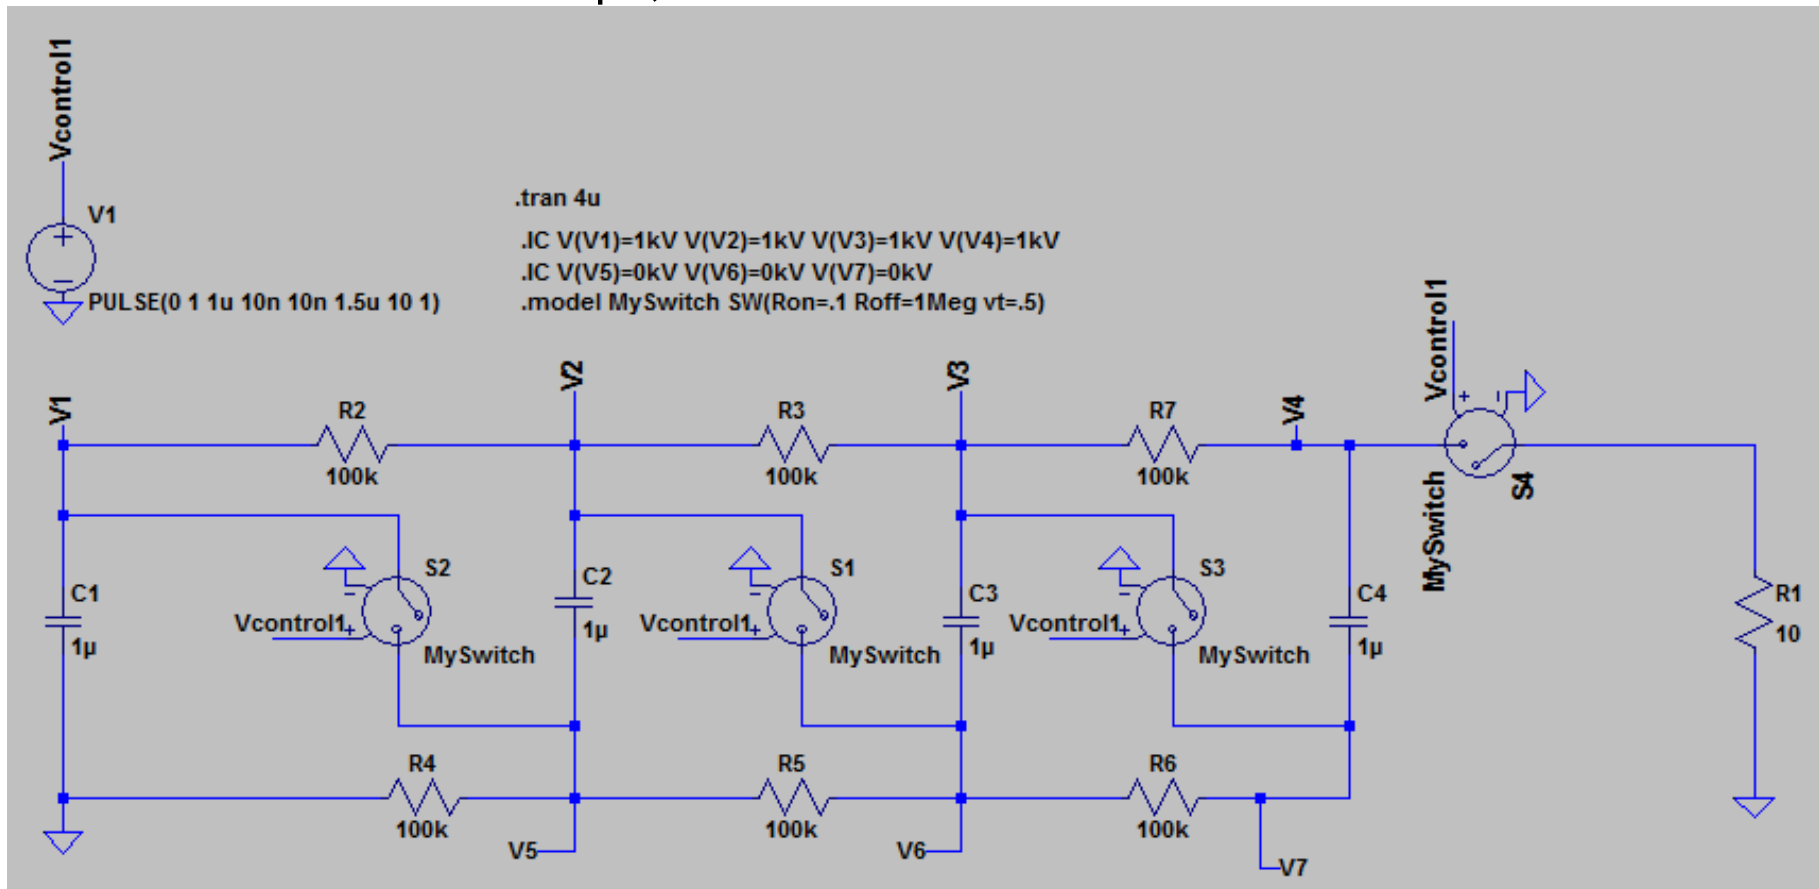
Vcontrol1

V1

PULSE(0 1 1u 10n 10n 1.5u 10 1)

.tran 4u

.IC V(V1)=1kV V(V2)=1kV V(V3)=1kV V(V4)=1kV
.IC V(V5)=0kV V(V6)=0kV V(V7)=0kV
.model MySwitch SW(Ron=.1 Roff=1Meg vt=.5)

Vcontrol1

V1 R2 100k V2 R3 100k V3 R7 100k V4

S4 MySwitch

S2 Vcontrol1 MySwitch C1 1µ C2 1µ S1 Vcontrol1 MySwitch C3 1µ S3 Vcontrol1 MySwitch C4 1µ

R1 10

R4 100k R5 100k R6 100k

V5 V6 V7